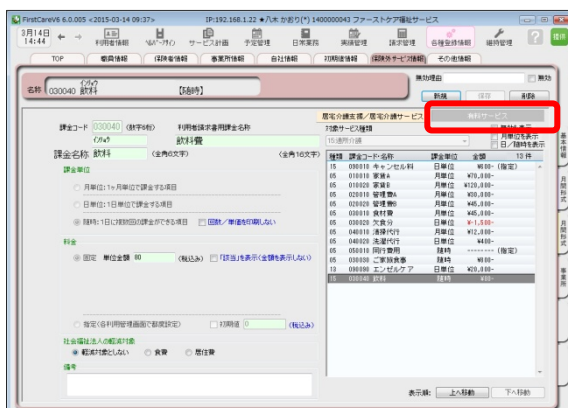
FirstCareVE 6.0.005 <2015-03-14 09:37> IP:192.168.1.22 ★八木 かおり(*) 1400000043 ファーストケア福祉サービス

3月14日 14:44 利用者情報 ﾍﾙﾊﾟｰｱｻｲﾝ サービス計画 予定管理 日常業務 実績管理 請求管理 各種登録情報 維持管理 ? 操作

TOP 職員情報 保険者情報 事業所情報 台帳情報 初期値情報 保険外サービス情報 その他情報

名称 000040 ｲﾝｼｮｸ 飲料 【随時】

無効理由 無効

新規 保存 削除

居宅介護支援／居宅介護サービス 有料サービス

課金コード 000040 (数字5桁) 利用者請求書用課金名称 ｲﾝｼｮｸ 飲料費

課金名称 飲料 (全角8文字) (全角16文字)

課金単位
月単位：1ヶ月単位で課金する項目
日単位：1日単位で課金する項目
随時：1日に複数回の課金ができる項目 回数／単価を印刷しない

料金
固定 単位金額 80 (税込み) 「訪当」を表示(金額を表示しない)

指定(各利用管理画面で都度設定) 初期値 0 (税込み)

社会福祉法人の軽減対象
軽減対象としない 食費 居住費

備考

対象サービス種類
15:通所介護

無効も表示
月単位を表示
日／随時を表示

| 種類 | 課金コード･名称 | 課金単位 | 金額 | 13 件 |
|---|---|---|---|---|
| 15 | 000010 キャンセル料 | 日単位 | ¥800- | (指定) |
| 05 | 010020 家賃A | 月単位 | ¥70,000- | |
| 05 | 010030 家賃B | 月単位 | ¥120,000- | |
| 05 | 020010 管理費A | 月単位 | ¥30,000- | |
| 05 | 020020 管理費B | 月単位 | ¥45,000- | |
| 05 | 030010 食材費 | 月単位 | ¥45,000- | |
| 05 | 030020 欠食分 | 日単位 | ¥-1,500- | |
| 05 | 040010 清掃代行 | 月単位 | ¥12,000- | |
| 05 | 040020 洗濯代行 | 日単位 | ¥400- | |
| 05 | 050010 同行費用 | 随時 | ------ | (指定) |
| 05 | 080000 ご家族食事 | 随時 | ¥400- | |
| 13 | 090000 エンゼルケア | 日単位 | ¥20,000- | |
| 15 | 000040 飲料 | 随時 | ¥80- | |

表示順: 上へ移動 下へ移動

基本情報 月間形式 月間形式 事業所